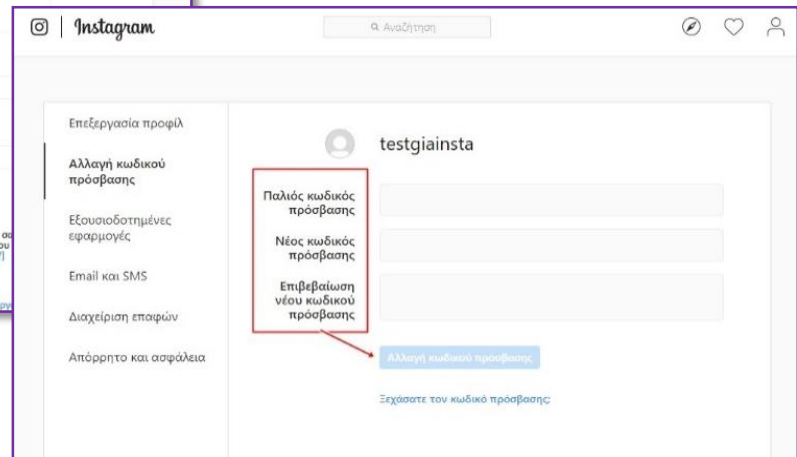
Instagram

Αναζήτηση

Επεξεργασία προφίλ

Αλλαγή κωδικού πρόσβασης

Εξουσιοδοτημένες εφαρμογές

Email και SMS

Διαχείριση επαφών

Απόρρητο και ασφάλεια

testgiainsta

Παλιός κωδικός πρόσβασης

Νέος κωδικός πρόσβασης

Επιβεβαίωση νέου κωδικού πρόσβασης

Αλλαγή κωδικού πρόσβασης

Ξεχάσατε τον κωδικό πρόσβασης;